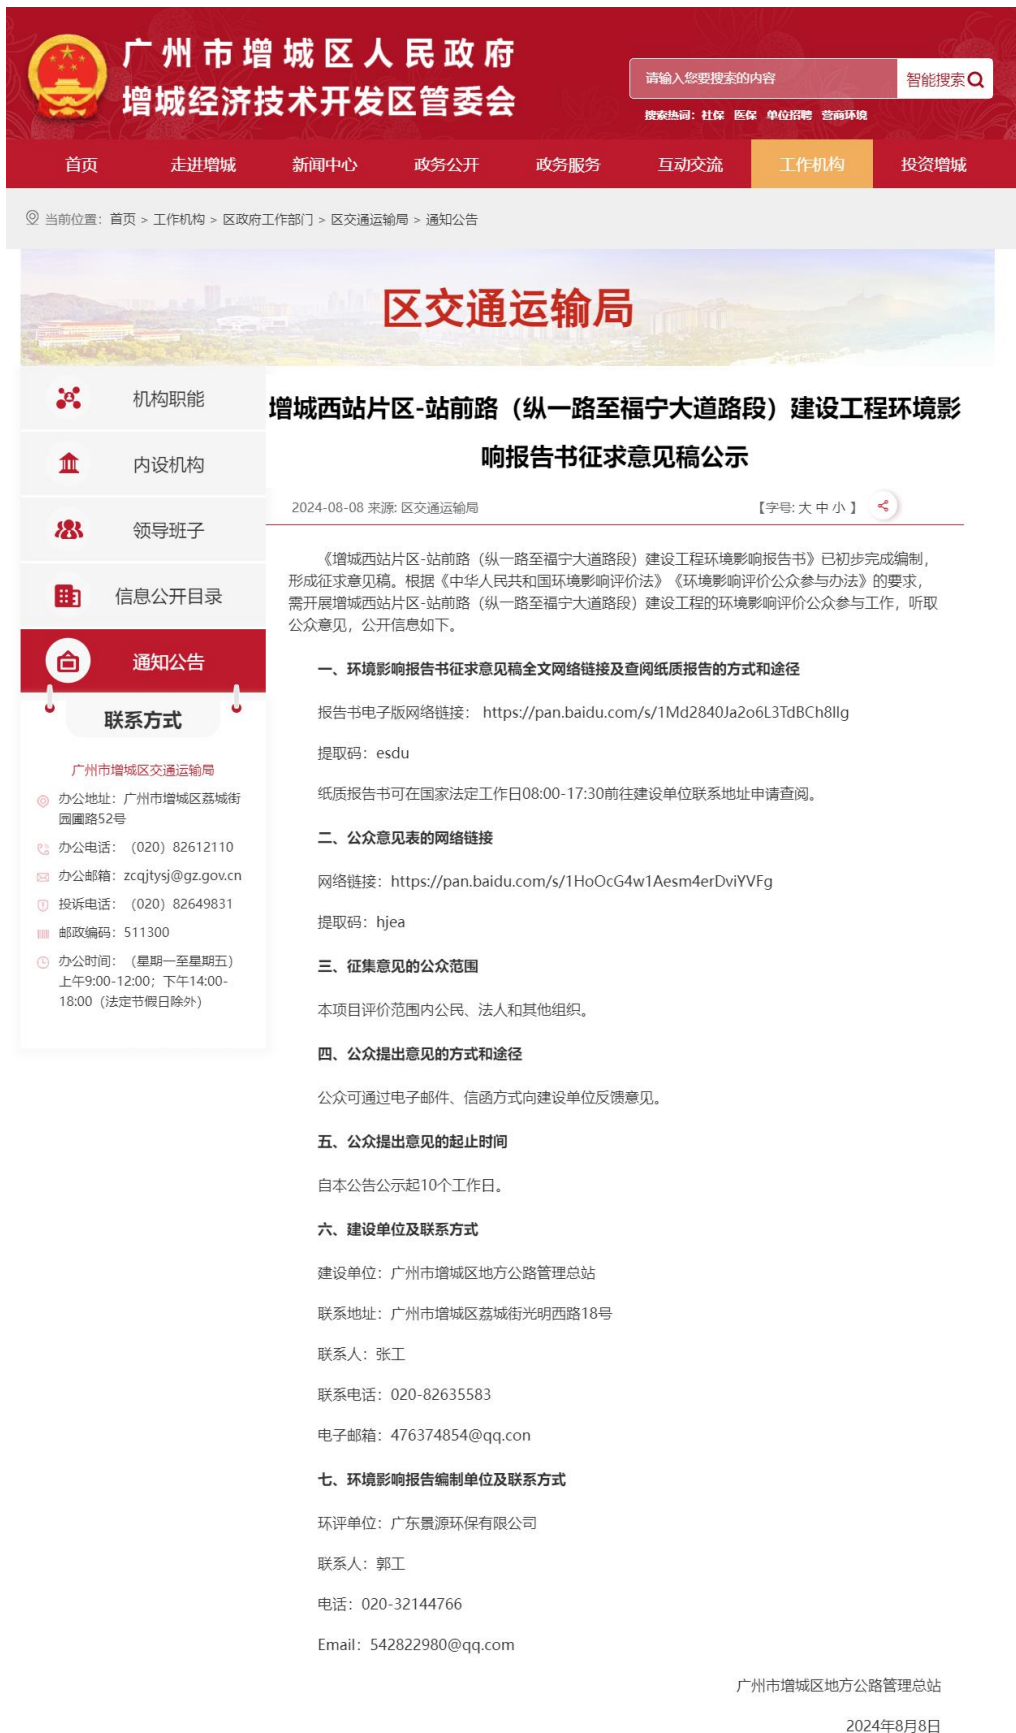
广州市增城区人民政府
增城经济技术开发区管委会

请输入您要搜索的内容
智能搜索
搜索热词：社保 医保 单位招聘 营商环境

首页 走进增城 新闻中心 政务公开 政务服务 互动交流 工作机构 投资增城

当前位置：首页 > 工作机构 > 区政府工作部门 > 区交通运输局 > 通知公告

区交通运输局

机构职能
内设机构
领导班子
信息公开目录
通知公告

联系方式
广州市增城区交通运输局
办公地址：广州市增城区荔城街园圃路52号
办公电话：（020）82612110
办公邮箱：zcqjtysj@gz.gov.cn
投诉电话：（020）82649831
邮政编码：511300
办公时间：（星期一至星期五）上午9:00-12:00；下午14:00-18:00（法定节假日除外）

增城西站片区-站前路（纵一路至福宁大道路段）建设工程环境影响报告书征求意见稿公示

2024-08-08 来源: 区交通运输局
【字号: 大 中 小】

《增城西站片区-站前路（纵一路至福宁大道路段）建设工程环境影响报告书》已初步完成编制，形成征求意见稿。根据《中华人民共和国环境影响评价法》《环境影响评价公众参与办法》的要求，需开展增城西站片区-站前路（纵一路至福宁大道路段）建设工程的环境影响评价公众参与工作，听取公众意见，公开信息如下。

一、环境影响报告书征求意见稿全文网络链接及查阅纸质报告的方式和途径

报告书电子版网络链接：https://pan.baidu.com/s/1Md2840Ja2o6L3TdBCh8llg

提取码：esdu

纸质报告书可在国家法定工作日08:00-17:30前往建设单位联系地址申请查阅。

二、公众意见表的网络链接

网络链接：https://pan.baidu.com/s/1HoOcG4w1Aesm4erDviYVFg

提取码：hjea

三、征集意见的公众范围

本项目评价范围内公民、法人和其他组织。

四、公众提出意见的方式和途径

公众可通过电子邮件、信函方式向建设单位反馈意见。

五、公众提出意见的起止时间

自本公告公示起10个工作日。

六、建设单位及联系方式

建设单位：广州市增城区地方公路管理总站

联系地址：广州市增城区荔城街光明西路18号

联系人：张工

联系电话：020-82635583

电子邮箱：476374854@qq.con

七、环境影响报告编制单位及联系方式

环评单位：广东景源环保有限公司

联系人：郭工

电话：020-32144766

Email：542822980@qq.com

广州市增城区地方公路管理总站

2024年8月8日